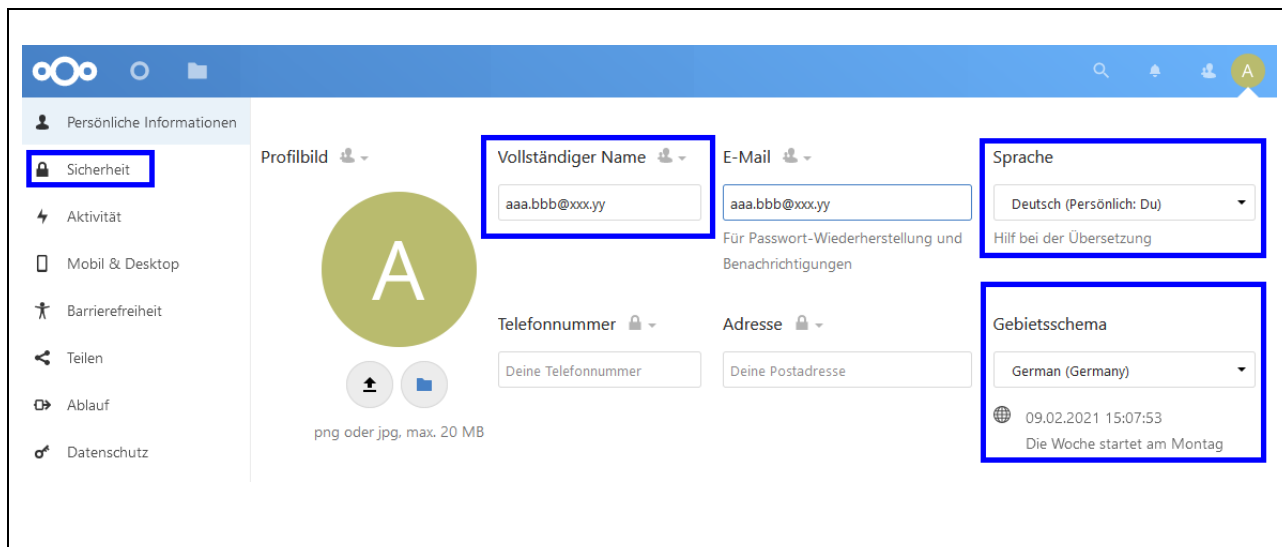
A

Persönliche Informationen
Sicherheit
Aktivität
Mobil & Desktop
Barrierefreiheit
Teilen
Ablauf
Datenschutz

Profilbild

A

png oder jpg, max. 20 MB

Vollständiger Name
aaa.bbb@xxx.yy

Telefonnummer
Deine Telefonnummer

E-Mail
aaa.bbb@xxx.yy
Für Passwort-Wiederherstellung und Benachrichtigungen

Adresse
Deine Postadresse

Sprache
Deutsch (Persönlich: Du)
Hilf bei der Übersetzung

Gebietsschema
German (Germany)
09.02.2021 15:07:53
Die Woche startet am Montag